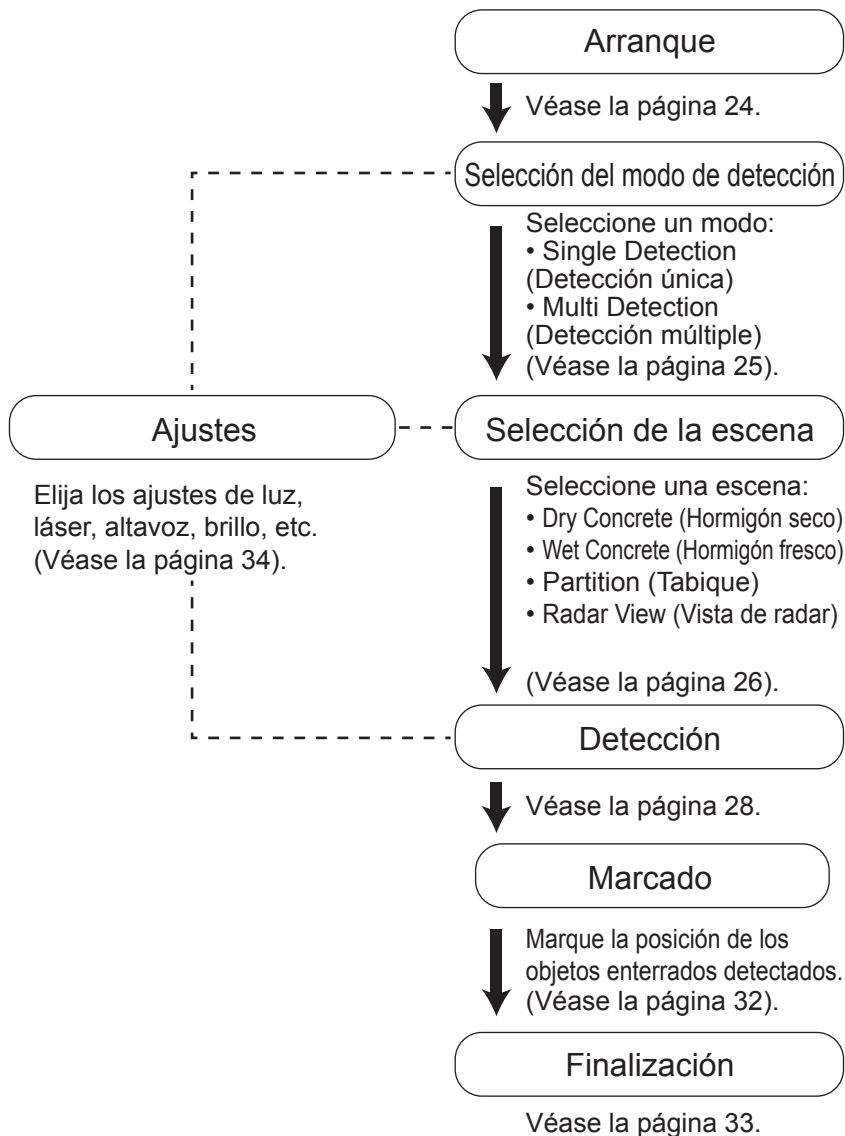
Arranque

Véase la página 24.

Selección del modo de detección

Seleccione un modo:
• Single Detection (Detección única)
• Multi Detection (Detección múltiple)
(Véase la página 25).

Ajustes

Elija los ajustes de luz, láser, altavoz, brillo, etc. (Véase la página 34).

Selección de la escena

Seleccione una escena:
• Dry Concrete (Hormigón seco)
• Wet Concrete (Hormigón fresco)
• Partition (Tabique)
• Radar View (Vista de radar)

(Véase la página 26).

Detección

Véase la página 28.

Marcado

Marque la posición de los objetos enterrados detectados. (Véase la página 32).

Finalización

Véase la página 33.